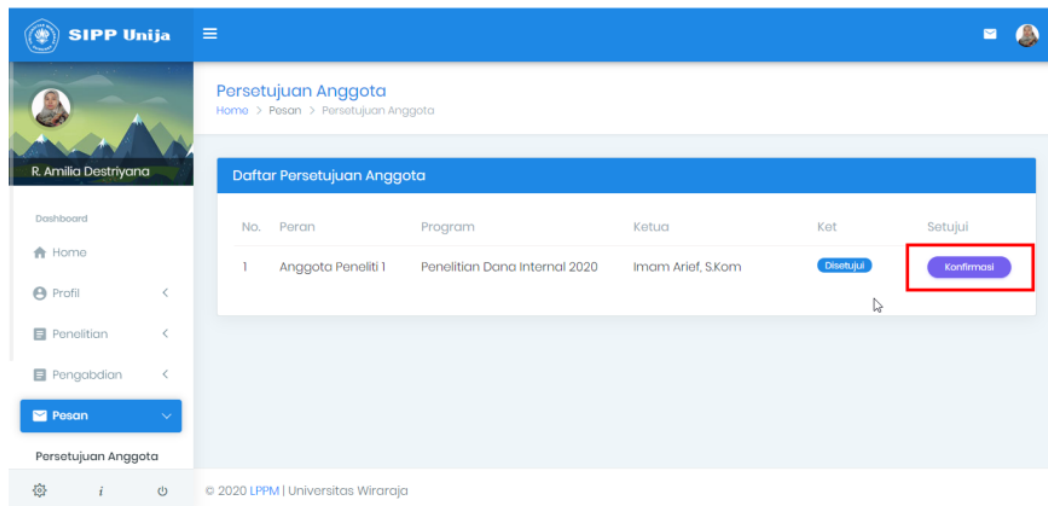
SIPP Unija

R. Amilia Destriyana

Dashboard

Home

Profil

Penelitian

Pengabdian

Pesan

Persetujuan Anggota

i

Persetujuan Anggota

Home > Pesan > Persetujuan Anggota

Daftar Persetujuan Anggota

| No. | Peran | Program | Ketua | Ket | Setujui |
|---|---|---|---|---|---|
| 1 | Anggota Peneliti 1 | Penelitian Dana Internal 2020 | Imam Arief, S.Kom | Disetujui | Konfirmasi |

© 2020 LPPM | Universitas Wiraraja